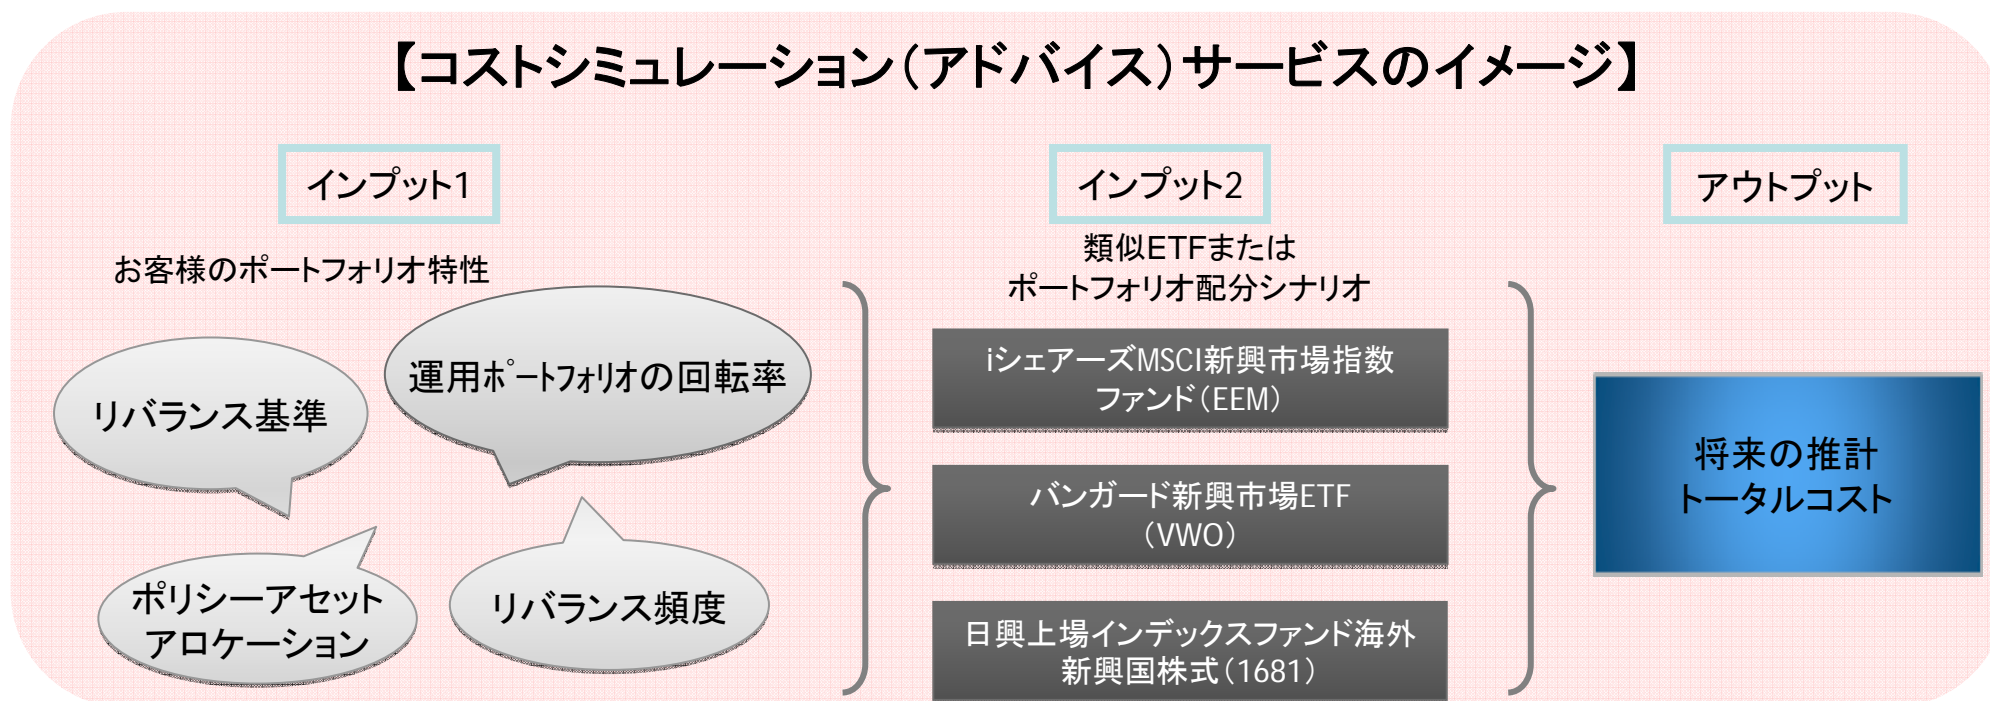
【コストシミュレーション(アドバイス)サービスのイメージ】

インプット1

お客様のポートフォリオ特性

リバランス基準

運用ポートフォリオの回転率

ポリシーアセットアロケーション

リバランス頻度

インプット2

類似ETFまたはポートフォリオ配分シナリオ

iシェアーズMSCI新興市場指数ファンド(EEM)

バンガード新興市場ETF(VWO)

日興上場インデックスファンド海外新興国株式(1681)

アウトプット

将来の推計トータルコスト